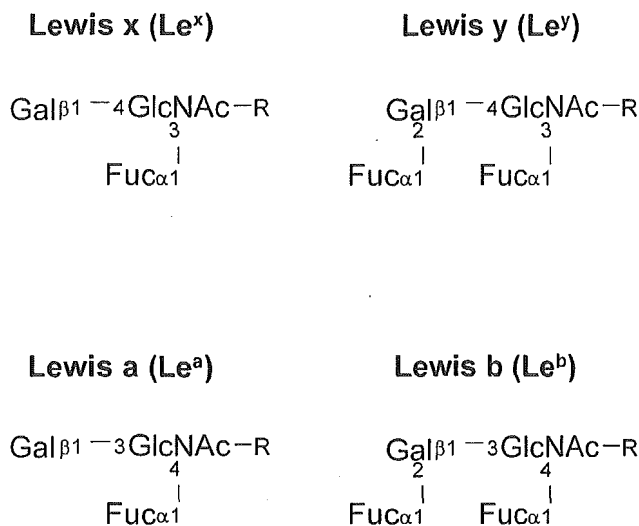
Lewis x (Le$^x$)

Gal$\beta$1 −4GlcNAc−R
3
|
Fuc$\alpha$1

Lewis y (Le$^y$)

Gal$\beta$1 −4GlcNAc−R
2 3
| |
Fuc$\alpha$1 Fuc$\alpha$1

Lewis a (Le$^a$)

Gal$\beta$1 −3GlcNAc−R
4
|
Fuc$\alpha$1

Lewis b (Le$^b$)

Gal$\beta$1 −3GlcNAc−R
2 4
| |
Fuc$\alpha$1 Fuc$\alpha$1